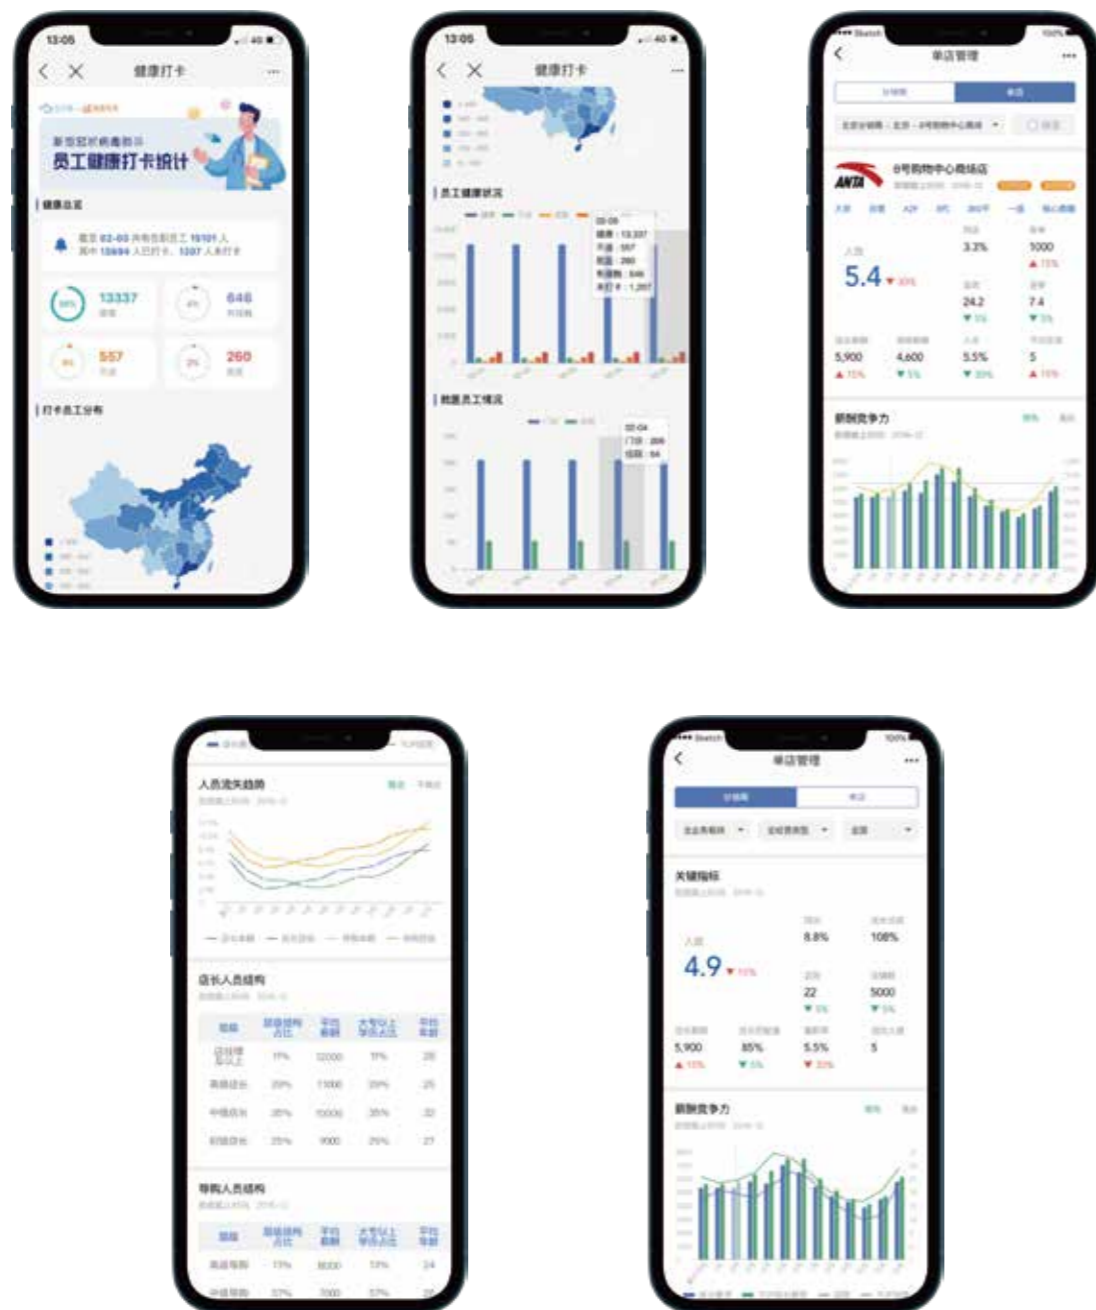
13:05

健康打卡

新型冠状病毒防疫

员工健康打卡统计

健康总览

13337

648

557

260

打卡员工分布

13:05

健康打卡

员工健康状况

隔离员工情况

单店管理

ANTA

8号购物中心商场店

5.4

3.2%

1000

24.2

7.4

5,900

4,600

5.5%

5

薪酬竞争力

人员流失趋势

店长人员结构

导购人员结构

单店管理

关键指标

4.9

8.8%

108%

22

5000

5,900

85%

5.5%

5

薪酬竞争力